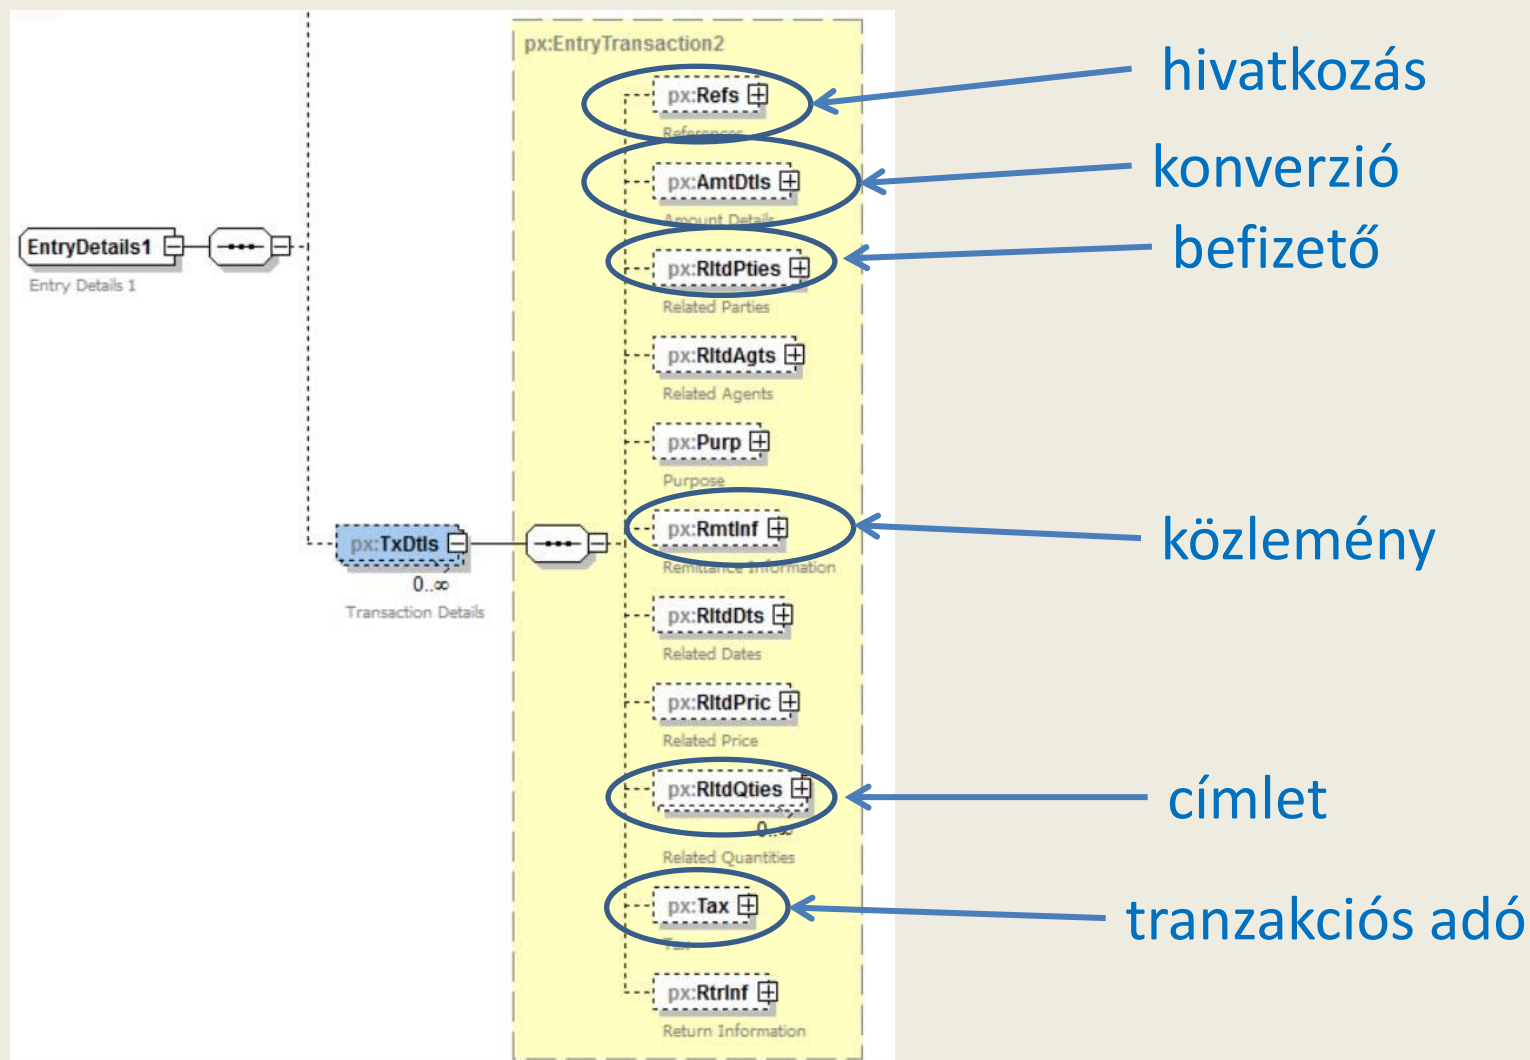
px:EntryTransaction2

EntryDetails1
Entry Details 1

px:Refs
References
hivatkozás

px:AmtDtls
Amount Details
konverzió

px:RltdPties
Related Parties
befizető

px:RltdAgts
Related Agents

px:Purp
Purpose

px:TxDtls
0..∞
Transaction Details

px:RmtInf
Remittance Information
közlemény

px:RltdDts
Related Dates

px:RltdPric
Related Price

px:RltdQties
0..∞
Related Quantities
címlet

px:Tax
Tax
tranzakciós adó

px:RtrInf
Return Information